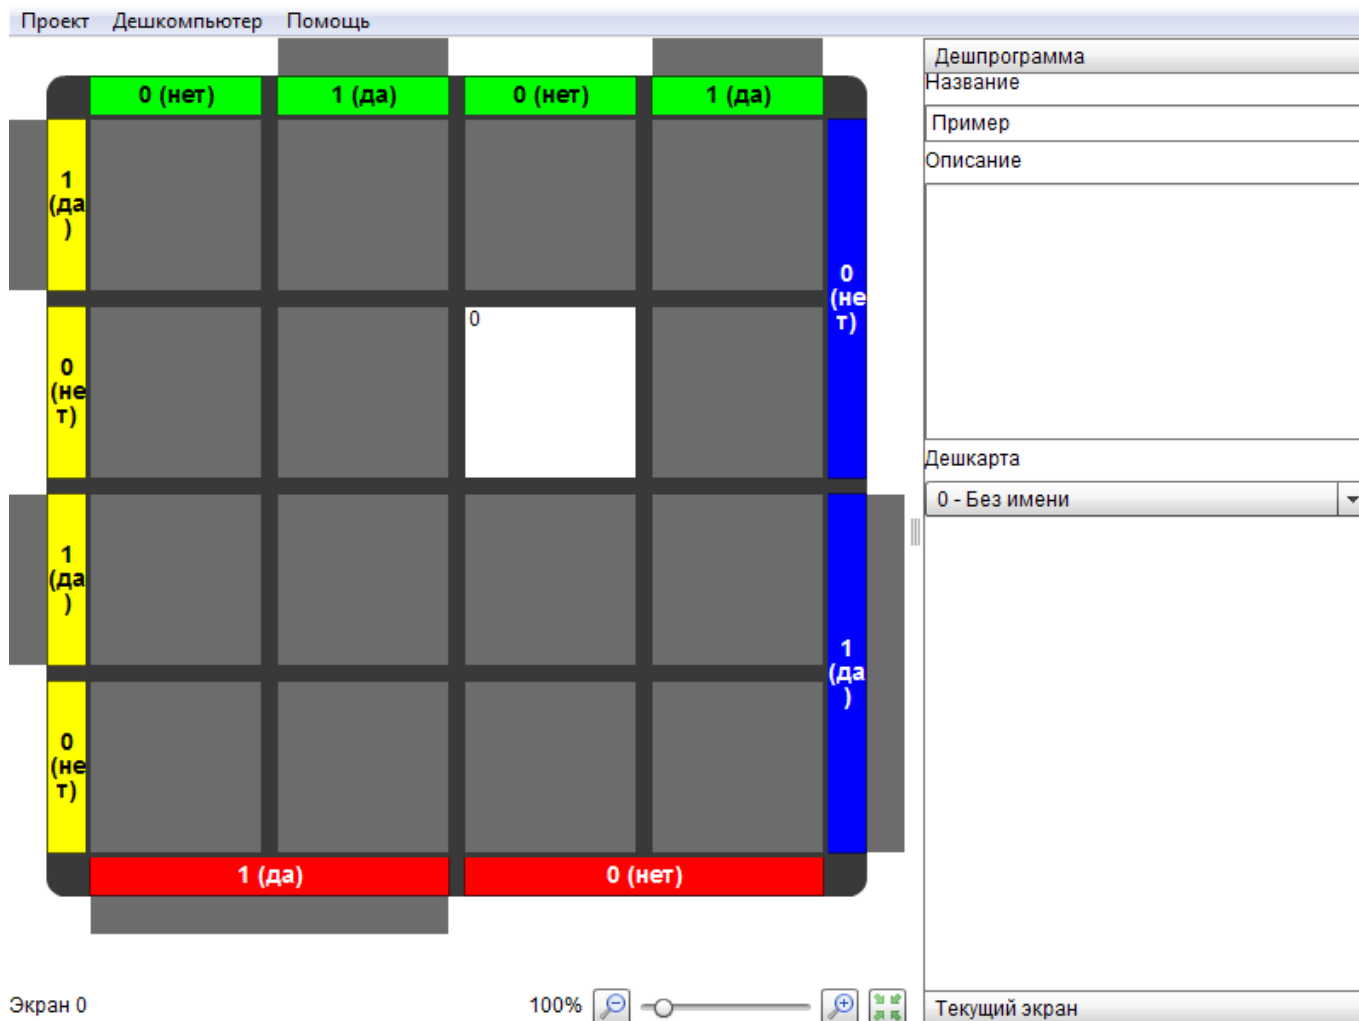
Проект Дешкомпьютер Помощь

0 (нет) 1 (да) 0 (нет) 1 (да)

1 (да)

0 (нет)

1 (да)

0 (нет)

0

0 (нет)

1 (да)

1 (да) 0 (нет)

Дешпрограмма
Название
Пример
Описание

Дешкарта
0 - Без имени

Экран 0
100%
Текущий экран